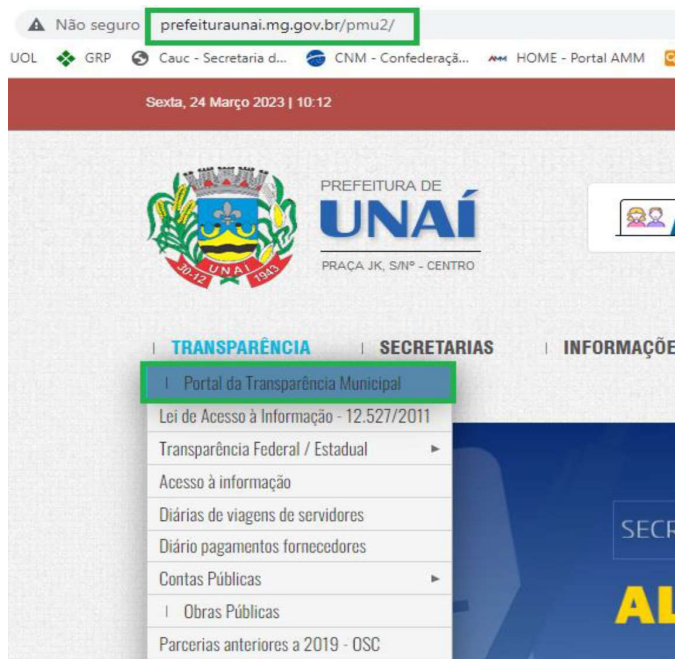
Não seguro prefeituraunai.mg.gov.br/pmu2/

UOL GRP Cauc - Secretaria d... CNM - Confederaçã... HOME - Portal AMM

Sexta, 24 Março 2023 | 10:12

UNAÍ 30-12 1943

PREFEITURA DE UNAÍ
PRAÇA JK, S/Nº - CENTRO

TRANSPARÊNCIA | SECRETARIAS | INFORMAÇÕE

Portal da Transparência Municipal
Lei de Acesso à Informação - 12.527/2011
Transparência Federal / Estadual
Acesso à informação
Diárias de viagens de servidores
Diário pagamentos fornecedores
Contas Públicas
Obras Públicas
Parcerias anteriores a 2019 - OSC

SECR

AL